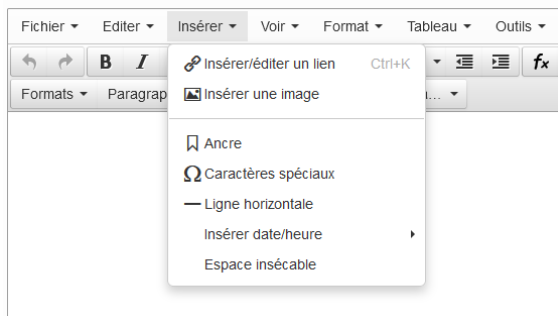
Fichier ▾ Editer ▾ Insérer ▾ Voir ▾ Format ▾ Tableau ▾ Outils ▾

B I

Formats ▾ Paragrap

Insérer/éditer un lien Ctrl+K
Insérer une image

Ancre
Caractères spéciaux
Ligne horizontale
Insérer date/heure
Espace insécable